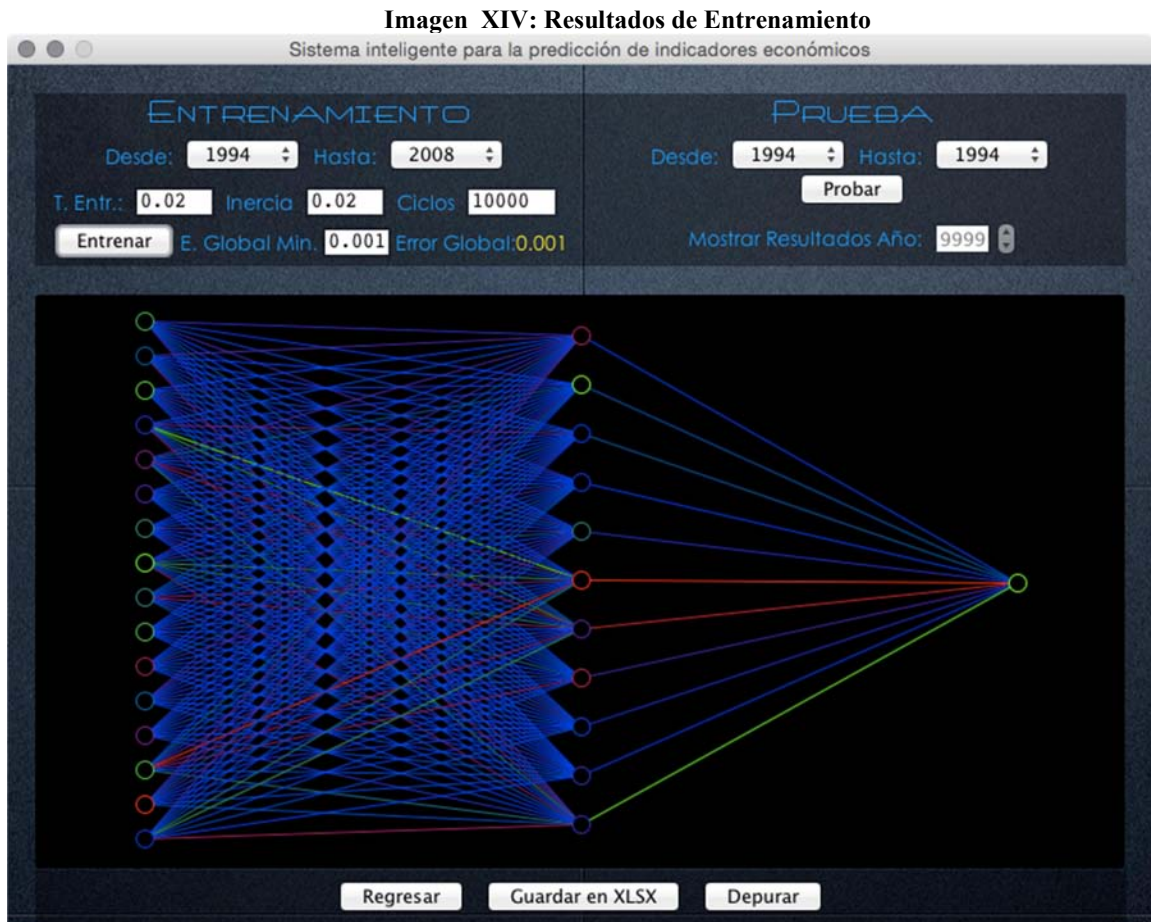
**Imagen XIV: Resultados de Entrenamiento**

Sistema inteligente para la predicción de indicadores económicos

ENTRENAMIENTO

Desde: 1994 Hasta: 2008

T. Entr.: 0.02 Inercia 0.02 Ciclos 10000

Entrenar E. Global Min. 0.001 Error Global:0.001

PRUEBA

Desde: 1994 Hasta: 1994

Probar

Mostrar Resultados Año: 9999

Regresar Guardar en XLSX Depurar